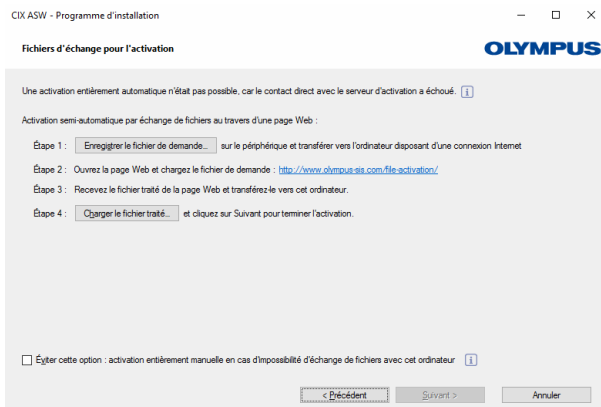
CIX ASW - Programme d'installation

Fichiers d'échange pour l'activation

OLYMPUS

Une activation entièrement automatique n'était pas possible, car le contact direct avec le serveur d'activation a échoué. i

Activation semi-automatique par échange de fichiers au travers d'une page Web :

Étape 1 : Enregistrer le fichier de demande... sur le périphérique et transférer vers l'ordinateur disposant d'une connexion Internet

Étape 2 : Ouvrez la page Web et chargez le fichier de demande : http://www.olympus-sis.com/file-activation/

Étape 3 : Recevez le fichier traité de la page Web et transférez-le vers cet ordinateur.

Étape 4 : Charger le fichier traité... et cliquez sur Suivant pour terminer l'activation.

Éviter cette option : activation entièrement manuelle en cas d'impossibilité d'échange de fichiers avec cet ordinateur i

< Précédent Suivant > Annuler